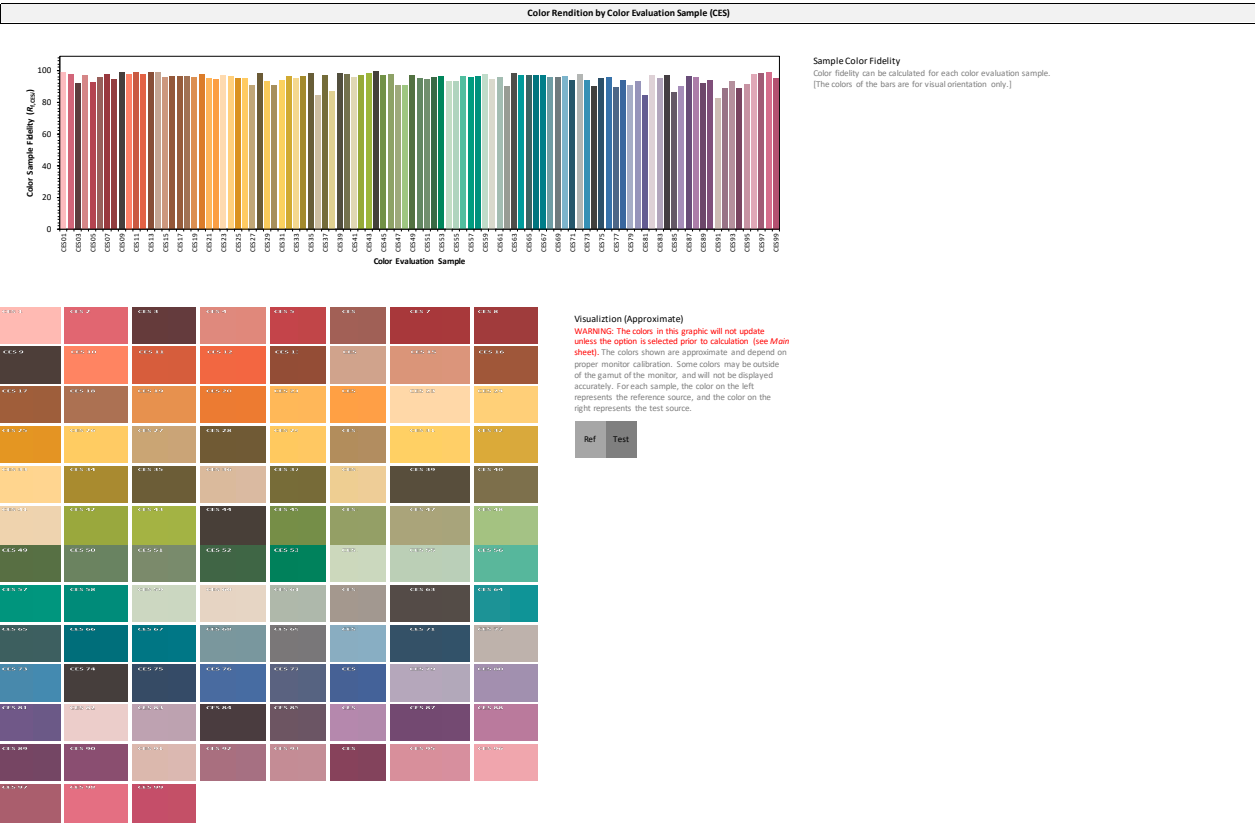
Color Rendition by Color Evaluation Sample (CES)

Sample Color Fidelity
Color fidelity can be calculated for each color evaluation sample.
[The colors of the bars are for visual orientation only.]

Color Sample Fidelity ($R_{f,CESi}$)

0
20
40
60
80
100

CES01 CES03 CES05 CES07 CES09 CES11 CES13 CES15 CES17 CES19 CES21 CES23 CES25 CES27 CES29 CES31 CES33 CES35 CES37 CES39 CES41 CES43 CES45 CES47 CES49 CES51 CES53 CES55 CES57 CES59 CES61 CES63 CES65 CES67 CES69 CES71 CES73 CES75 CES77 CES79 CES81 CES83 CES85 CES87 CES89 CES91 CES93 CES95 CES97 CES99

Color Evaluation Sample

CES 1 CES 2 CES 3 CES 4 CES 5 CES 6 CES 7 CES 8
CES 9 CES 10 CES 11 CES 12 CES 13 CES 14 CES 15 CES 16
CES 17 CES 18 CES 19 CES 20 CES 21 CES 22 CES 23 CES 24
CES 25 CES 26 CES 27 CES 28 CES 29 CES 30 CES 31 CES 32
CES 33 CES 34 CES 35 CES 36 CES 37 CES 38 CES 39 CES 40
CES 41 CES 42 CES 43 CES 44 CES 45 CES 46 CES 47 CES 48
CES 49 CES 50 CES 51 CES 52 CES 53 CES 54 CES 55 CES 56
CES 57 CES 58 CES 59 CES 60 CES 61 CES 62 CES 63 CES 64
CES 65 CES 66 CES 67 CES 68 CES 69 CES 70 CES 71 CES 72
CES 73 CES 74 CES 75 CES 76 CES 77 CES 78 CES 79 CES 80
CES 81 CES 82 CES 83 CES 84 CES 85 CES 86 CES 87 CES 88
CES 89 CES 90 CES 91 CES 92 CES 93 CES 94 CES 95 CES 96
CES 97 CES 98 CES 99

Visualiztion (Approximate)
WARNING: The colors in this graphic will not update unless the option is selected prior to calculation (see *Main* sheet). The colors shown are approximate and depend on proper monitor calibration. Some colors may be outside of the gamut of the monitor, and will not be displayed accurately. For each sample, the color on the left represents the reference source, and the color on the right represents the test source.

Ref Test